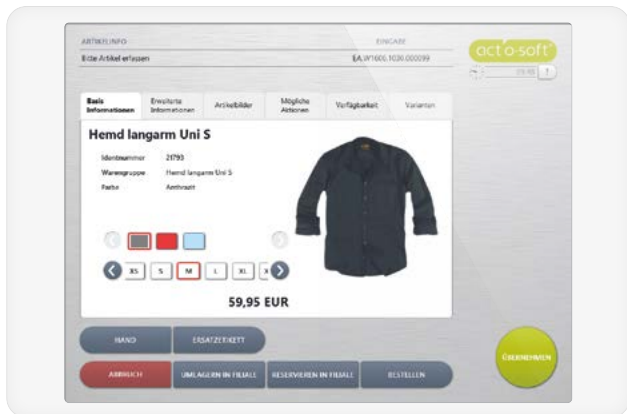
ARTIKELINFO

Bitte Artikel erfassen

EINGABE

EA.W1600.1030.000099

act'o-soft

Basis Informationen

Erweiterte Informationen

Artikelbilder

Mögliche Aktionen

Verfügbarkeit

Varianten

Hemd langarm Uni S

| Identnummer | 21793 |
|---|---|
| Warengruppe | Hemd langarm Uni S |
| Farbe | Anthrazit |

XS S M L XL X

59,95 EUR

HAND

ERSATZETIKETT

ABBRUCH

UMLAGERN IN FILIALE

RESERVIEREN IN FILIALE

BESTELLEN

ÜBERNEHMEN